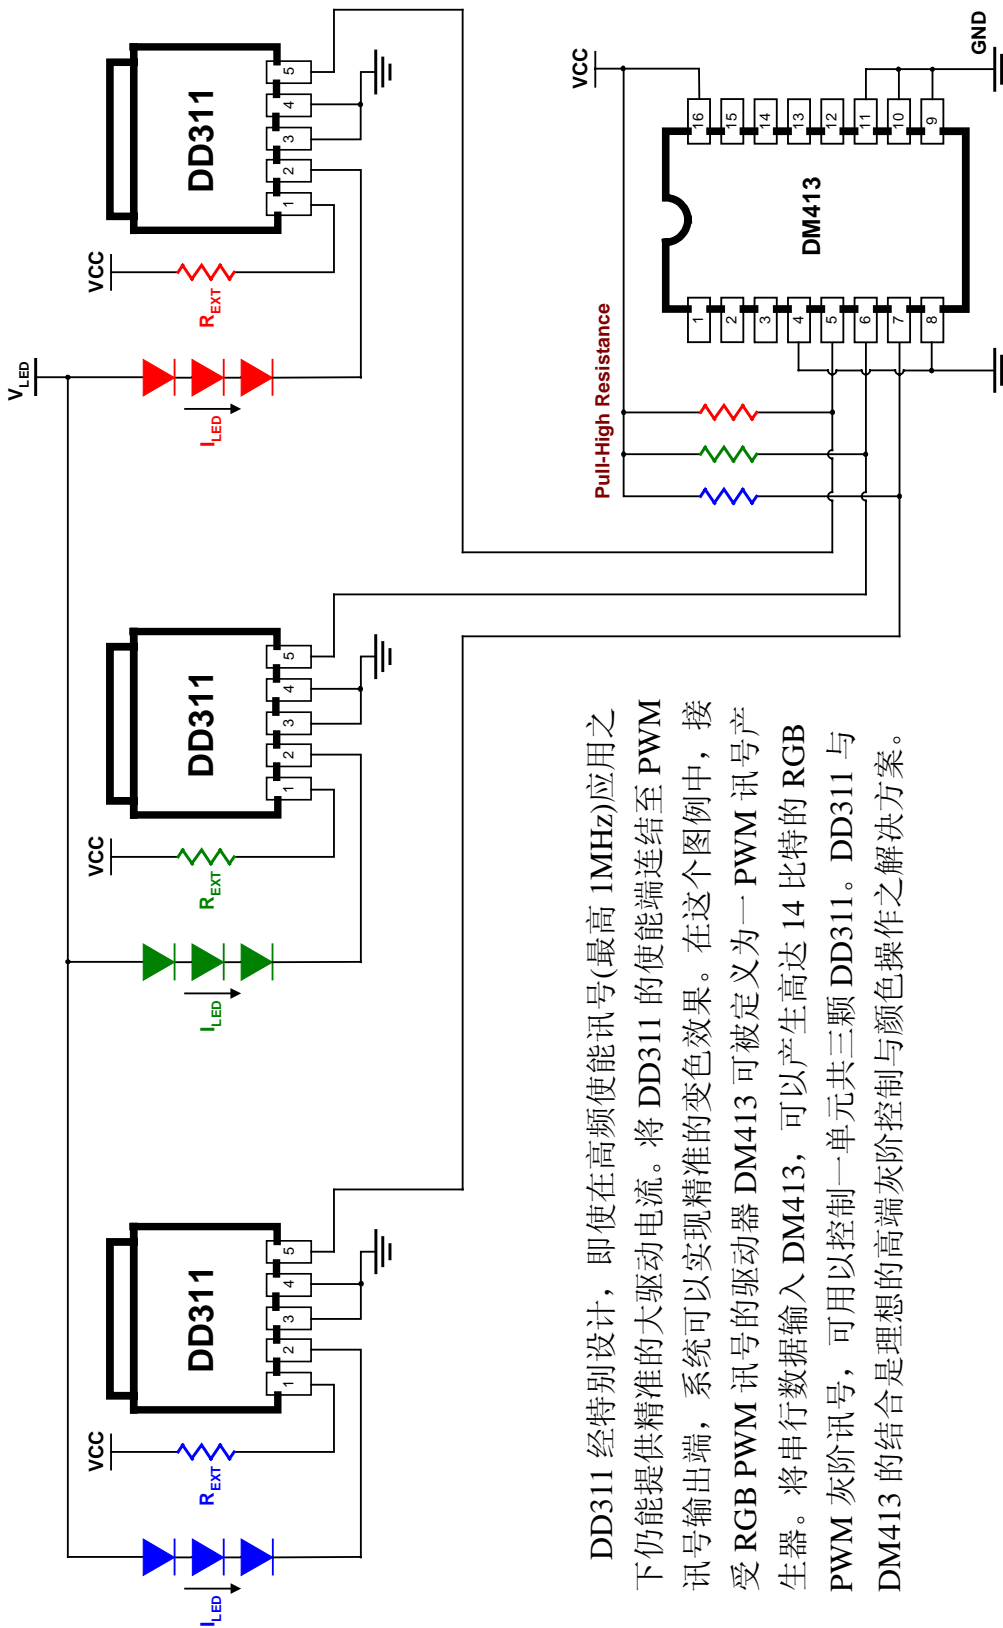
DD311
5
4
3
2
1
VCC
$R_{EXT}$
$V_{LED}$
$I_{LED}$

DD311
5
4
3
2
1
VCC
$R_{EXT}$
$I_{LED}$

DD311
5
4
3
2
1
VCC
$R_{EXT}$
$I_{LED}$

VCC
GND
16
15
14
13
12
11
10
9
DM413
1
2
3
4
5
6
7
8
Pull-High Resistance

DD311 经特别设计，即使在高频使能讯号(最高 1MHz)应用之下仍能提供精准的大驱动电流。将 DD311 的使能端连结至 PWM 讯号输出端，系统可以实现精准的变色效果。在这个图例中，接受 RGB PWM 讯号的驱动器 DM413 可被定义为一 PWM 讯号产生器。将串行数据输入 DM413，可以产生高达 14 比特的 RGB PWM 灰阶讯号，可用以控制一单元共三颗 DD311。DD311 与 DM413 的结合是理想的高端灰阶控制与颜色操作之解决方案。